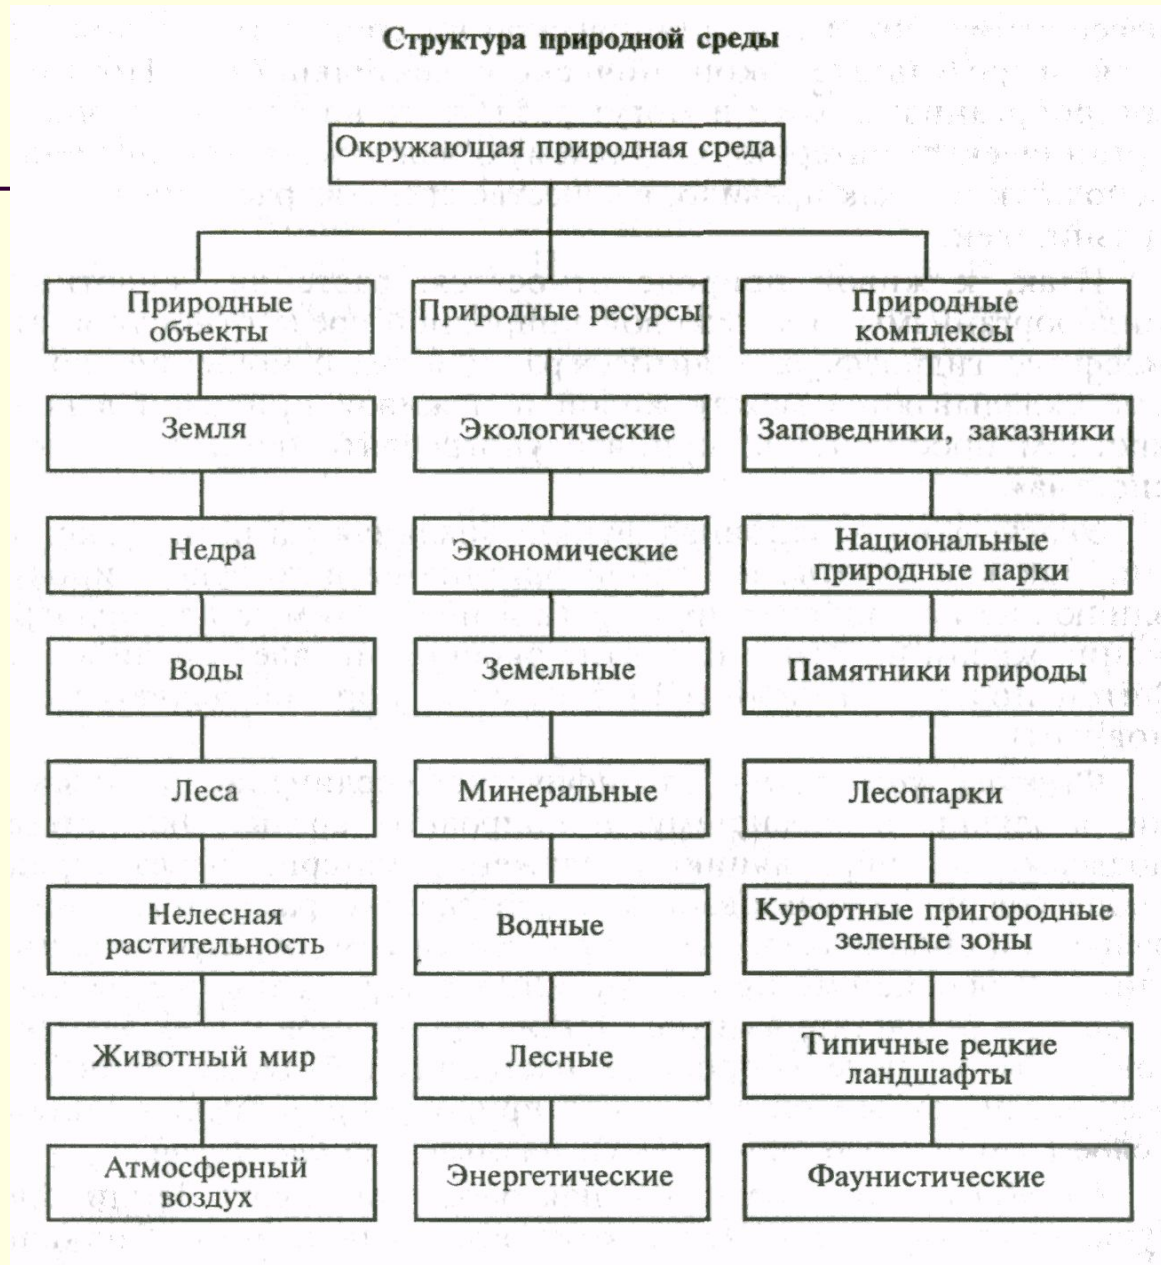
Структура природной среды

Окружающая природная среда

Природные объекты

Земля

Недра

Воды

Леса

Нелесная растительность

Животный мир

Атмосферный воздух

Природные ресурсы

Экологические

Экономические

Земельные

Минеральные

Водные

Лесные

Энергетические

Природные комплексы

Заповедники, заказники

Национальные природные парки

Памятники природы

Лесопарки

Курортные пригородные зеленые зоны

Типичные редкие ландшафты

Фаунистические